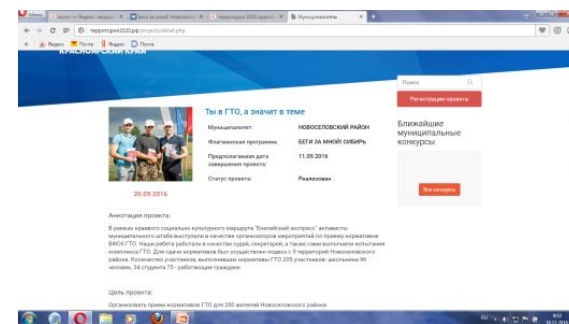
Меню | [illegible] | Беги за мной Новосел | территория 2020 красн | Муниципалитеты

территория2020.рф/projects/detail.php

Яндекс | Почта | Яндекс | Почта

КРАСНОЯРСКИЙ КРАЙ

Поиск

Регистрация проекта

Ты в ГТО, а значит в теме

| | |
|---|---|
| Муниципалитет: | НОВОСЕЛОВСКИЙ РАЙОН |
| Флагманская программа | БЕГИ ЗА МНОЙ СИБИРЬ |
| Предполагаемая дата завершения проекта: | 11.09.2016 |
| Статус проекта: | Реализован |

20.09.2016

Ближайшие муниципальные конкурсы

Все конкурсы

Аннотация проекта:

В рамках краевого социально культурного маршрута "Енисейский экспресс" активисты муниципального штаба выступили в качестве организаторов мероприятий по приему нормативов ВФСК ГТО. Наши ребята работали в качестве судей, секретарей, а также сами выполняли испытания комплекса ГТО. Для сдачи нормативов был осуществлен подвоз с 9 территорий Новоселовского района. Количество участников, выполнявших нормативы ГТО 205 участников: школьники 90 человек, 34 студента 75 - работающие граждане.

Цель проекта:

Организовать прием нормативов ГТО для 200 жителей Новоселовского района

RU